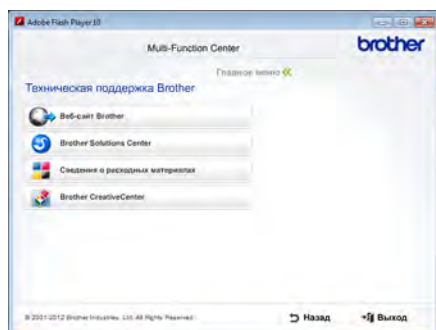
Adobe Flash Player 10

Multi-Function Center

brother

Главное меню

Техническая поддержка Brother

Веб-сайт Brother

Brother Solutions Center

Сведения о расходных материалах

Brother CreativeCenter

© 2001-2012 Brother Industries, Ltd. All Rights Reserved.

Назад

Выход